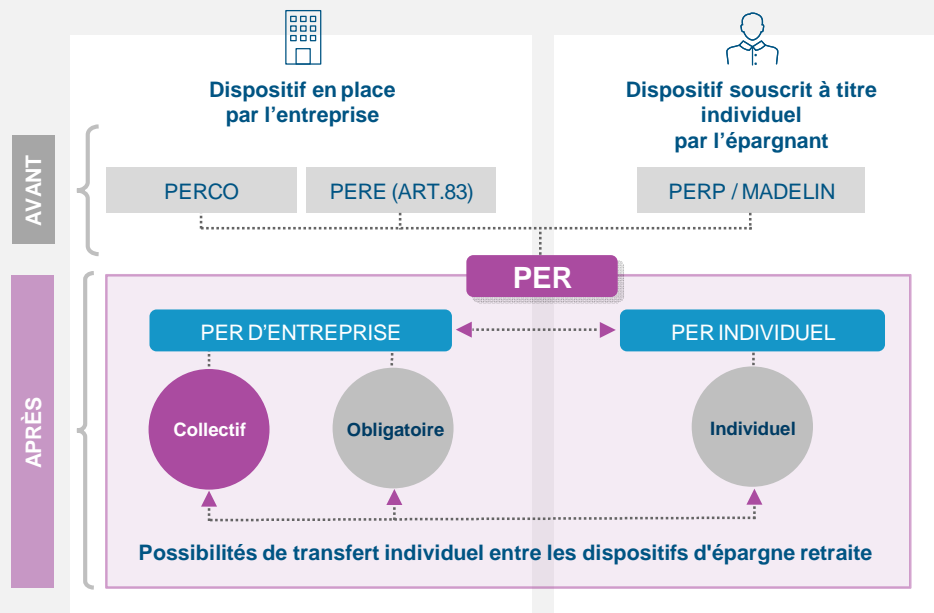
Dispositif en place par l'entreprise

Dispositif souscrit à titre individuel par l'épargnant

AVANT

PERCO

PERE (ART.83)

PERP / MADELIN

PER

APRÈS

PER D'ENTREPRISE

PER INDIVIDUEL

Collectif

Obligatoire

Individuel

Possibilités de transfert individuel entre les dispositifs d'épargne retraite